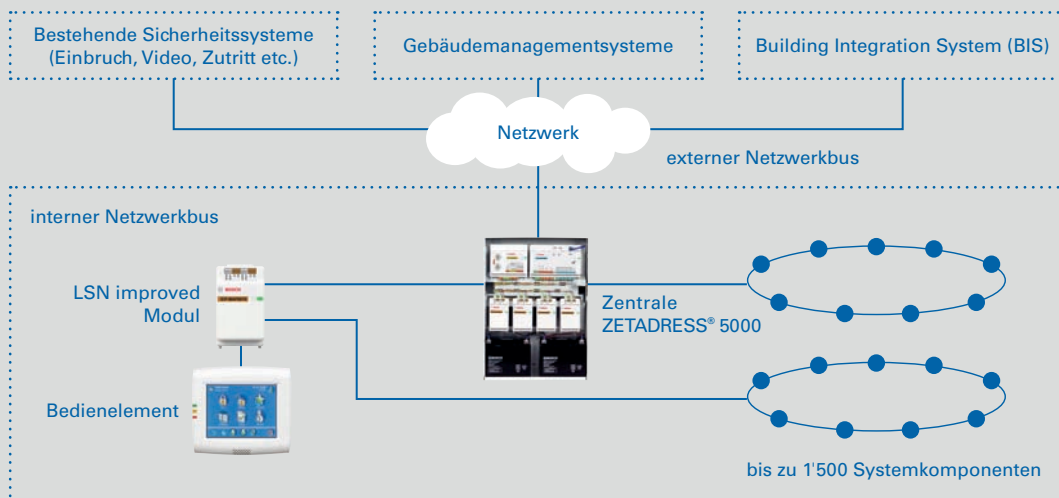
Bestehende Sicherheitssysteme (Einbruch, Video, Zutritt etc.)

Gebäudemanagementsysteme

Building Integration System (BIS)

Netzwerk

externer Netzwerkbus

interner Netzwerkbus

LSN improved Modul

Zentrale ZETADRESS® 5000

Bedienelement

bis zu 1'500 Systemkomponenten